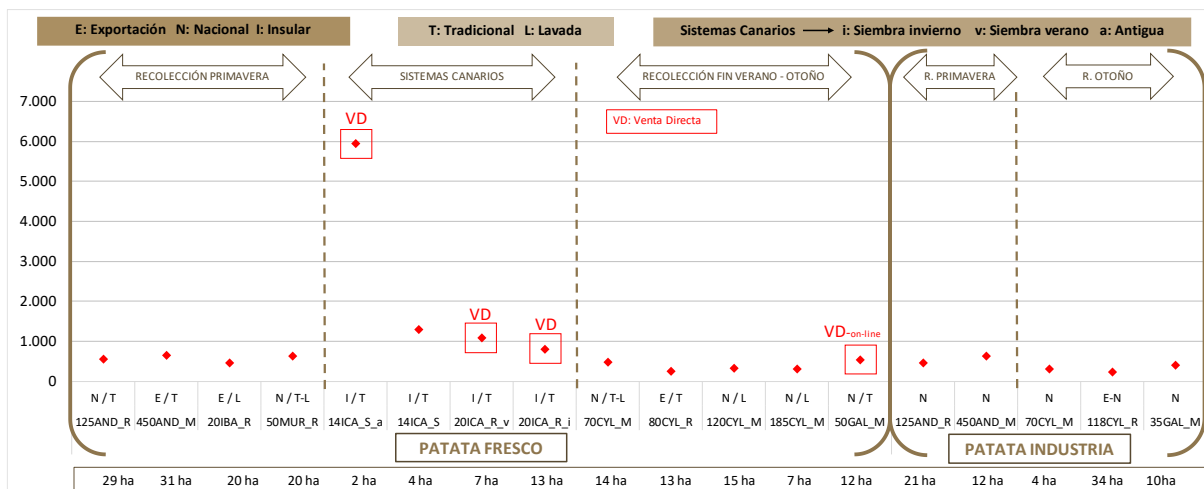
E: Exportación N: Nacional I: Insular

T: Tradicional L: Lavada

Sistemas Canarios → i: Siembra invierno v: Siembra verano a: Antigua

RECOLECCIÓN PRIMAVERA

SISTEMAS CANARIOS

RECOLECCIÓN FIN VERANO - OTOÑO

R. PRIMAVERA

R. OTOÑO

VD: Venta Directa

7.000
6.000
5.000
4.000
3.000
2.000
1.000
0

VD
VD
VD
VD-on-line

| N / T | E / T | E / L | N / T-L | I / T | I / T | I / T | I / T | N / T-L | E / T | N / L | N / L | N / T | N | N | N | E-N | N |
|---|---|---|---|---|---|---|---|---|---|---|---|---|---|---|---|---|---|
| 125AND_R | 450AND_M | 20IBA_R | 50MUR_R | 14ICA_S_a | 14ICA_S | 20ICA_R_v | 20ICA_R_i | 70CYL_M | 80CYL_R | 120CYL_M | 185CYL_M | 50GAL_M | 125AND_R | 450AND_M | 70CYL_M | 118CYL_R | 35GAL_M |

PATATA FRESCO

PATATA INDUSTRIA

| 29 ha | 31 ha | 20 ha | 20 ha | 2 ha | 4 ha | 7 ha | 13 ha | 14 ha | 13 ha | 15 ha | 7 ha | 12 ha | 21 ha | 12 ha | 4 ha | 34 ha | 10ha |
|---|---|---|---|---|---|---|---|---|---|---|---|---|---|---|---|---|---|